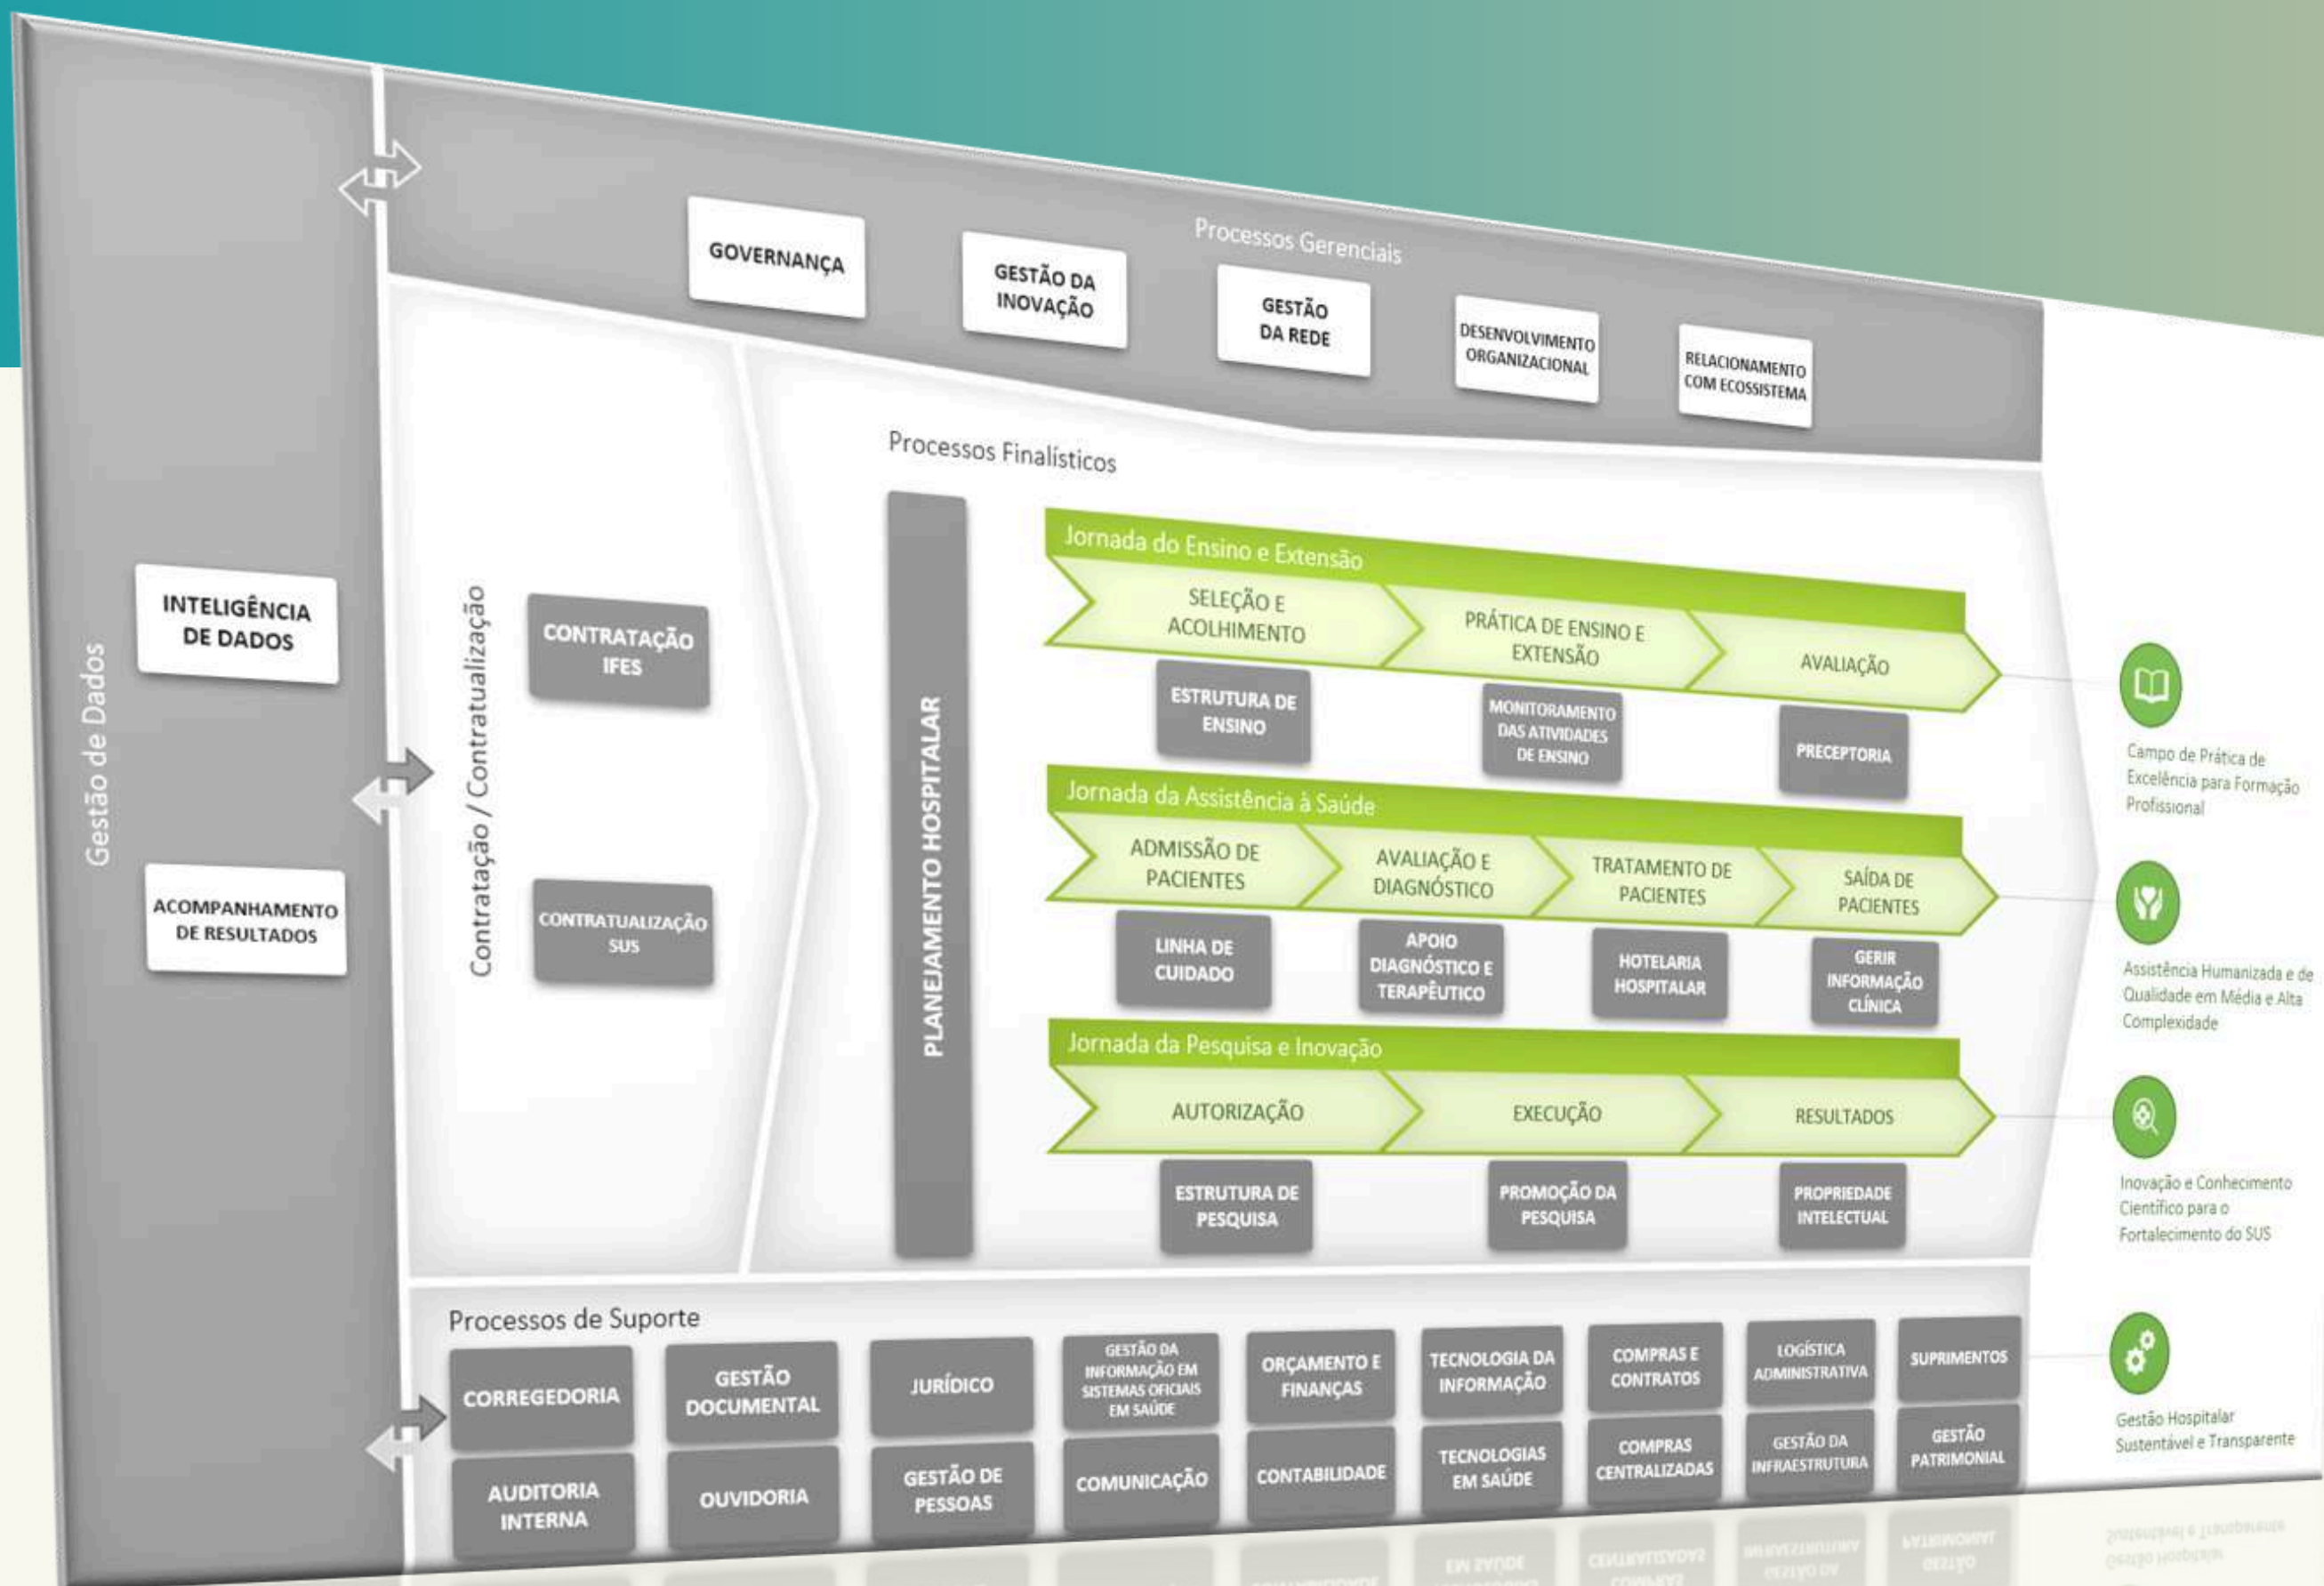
Processos Gerenciais

GOVERNANÇA

GESTÃO DA INOVAÇÃO

GESTÃO DA REDE

DESENVOLVIMENTO ORGANIZACIONAL

RELACIONAMENTO COM ECOSSISTEMA

Gestão de Dados

INTELIGÊNCIA DE DADOS

ACOMPANHAMENTO DE RESULTADOS

Contratação / Contratualização

CONTRATAÇÃO IFES

CONTRATUALIZAÇÃO SUS

Processos Finalísticos

PLANEJAMENTO HOSPITALAR

Jornada do Ensino e Extensão

SELEÇÃO E ACOLHIMENTO

PRÁTICA DE ENSINO E EXTENSÃO

AVALIAÇÃO

ESTRUTURA DE ENSINO

MONITORAMENTO DAS ATIVIDADES DE ENSINO

PRECEPTORIA

Jornada da Assistência à Saúde

ADMISSÃO DE PACIENTES

AVALIAÇÃO E DIAGNÓSTICO

TRATAMENTO DE PACIENTES

SAÍDA DE PACIENTES

LINHA DE CUIDADO

APOIO DIAGNÓSTICO E TERAPÊUTICO

HOTELARIA HOSPITALAR

GERIR INFORMAÇÃO CLÍNICA

Jornada da Pesquisa e Inovação

AUTORIZAÇÃO

EXECUÇÃO

RESULTADOS

ESTRUTURA DE PESQUISA

PROMOÇÃO DA PESQUISA

PROPRIEDADE INTELECTUAL

Campo de Prática de Excelência para Formação Profissional

Assistência Humanizada e de Qualidade em Média e Alta Complexidade

Inovação e Conhecimento Científico para o Fortalecimento do SUS

Gestão Hospitalar Sustentável e Transparente

Processos de Suporte

CORREGEDORIA

AUDITORIA INTERNA

GESTÃO DOCUMENTAL

OUVIDORIA

JURÍDICO

GESTÃO DE PESSOAS

GESTÃO DA INFORMAÇÃO EM SISTEMAS OFICIAIS EM SAÚDE

COMUNICAÇÃO

ORÇAMENTO E FINANÇAS

CONTABILIDADE

TECNOLOGIA DA INFORMAÇÃO

TECNOLOGIAS EM SAÚDE

COMPRAS E CONTRATOS

COMPRAS CENTRALIZADAS

LOGÍSTICA ADMINISTRATIVA

GESTÃO DA INFRAESTRUTURA

SUPRIMENTOS

GESTÃO PATRIMONIAL